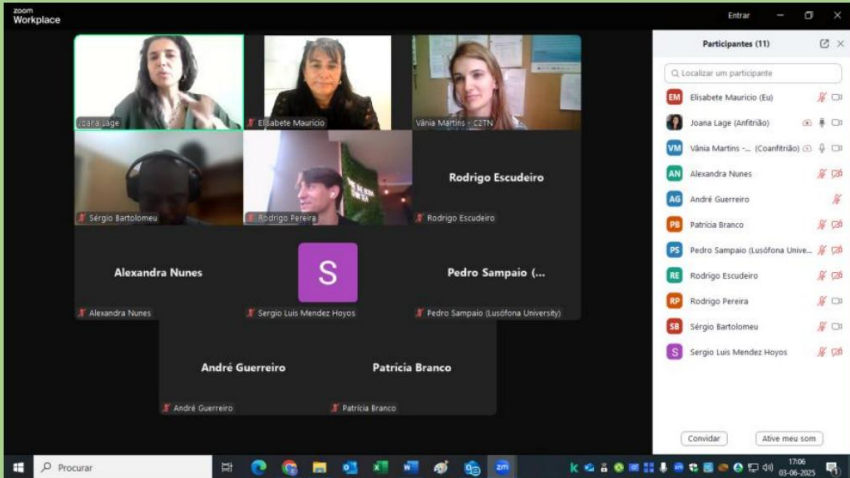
zoom
Workplace

Entrar

Joana Lage
Elisabete Mauricio
Vânia Martins - C2TN
Sérgio Bartolomeu
Rodrigo Pereira
Rodrigo Escudeiro
Rodrigo Escudeiro
Alexandra Nunes
Alexandra Nunes
S
Sergio Luis Mendez Hoyos
Pedro Sampaio (...
Pedro Sampaio (Lusófona University)
André Guerreiro
André Guerreiro
Patrícia Branco
Patrícia Branco

Participantes (11)

Localizar um participante

EM Elisabete Mauricio (Eu)
Joana Lage (Anfitrião)
VM Vânia Martins -... (Coanfitrião)
AN Alexandra Nunes
AG André Guerreiro
PB Patrícia Branco
PS Pedro Sampaio (Lusófona Unive...
RE Rodrigo Escudeiro
RP Rodrigo Pereira
SB Sérgio Bartolomeu
S Sergio Luis Mendez Hoyos

Convidar
Ative meu som

Procurar

17:06
03-06-2025